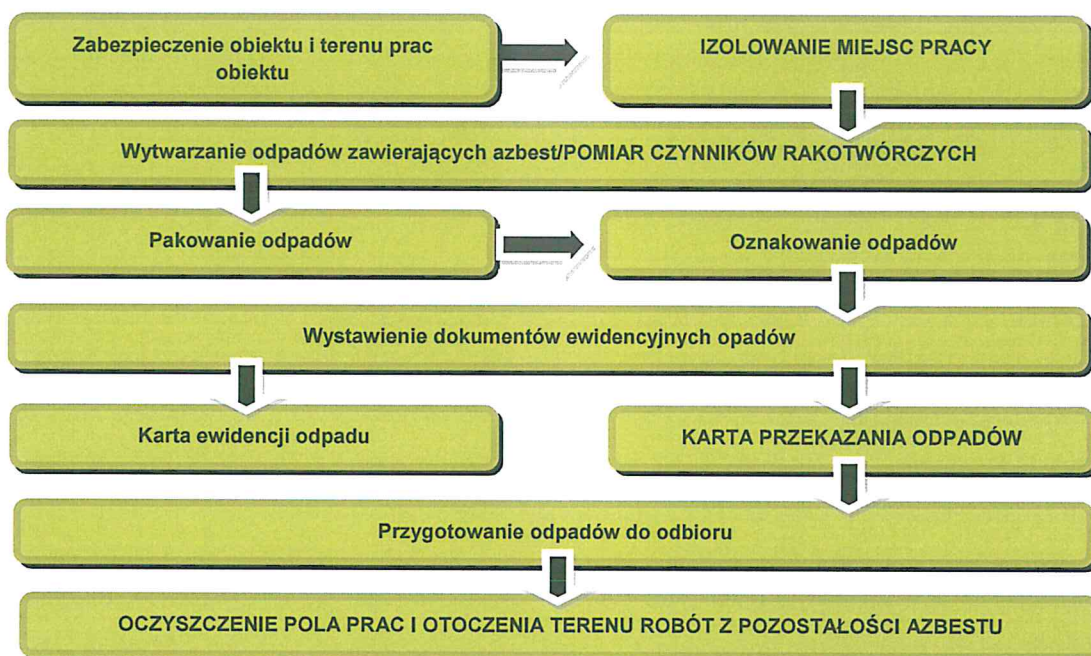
Zabezpieczenie obiektu i terenu prac obiektu

IZOLOWANIE MIEJSC PRACY

Wytwarzanie odpadów zawierających azbest/POMIAR CZYNNIKÓW RAKOTWÓRCZYCH

Pakowanie odpadów

Oznakowanie odpadów

Wystawienie dokumentów ewidencyjnych opadów

Karta ewidencji odpadu

KARTA PRZEKAZANIA ODPADÓW

Przygotowanie odpadów do odbioru

OCZYSZCZENIE POLA PRAC I OTOCZENIA TERENU ROBÓT Z POZOSTAŁOŚCI AZBESTU